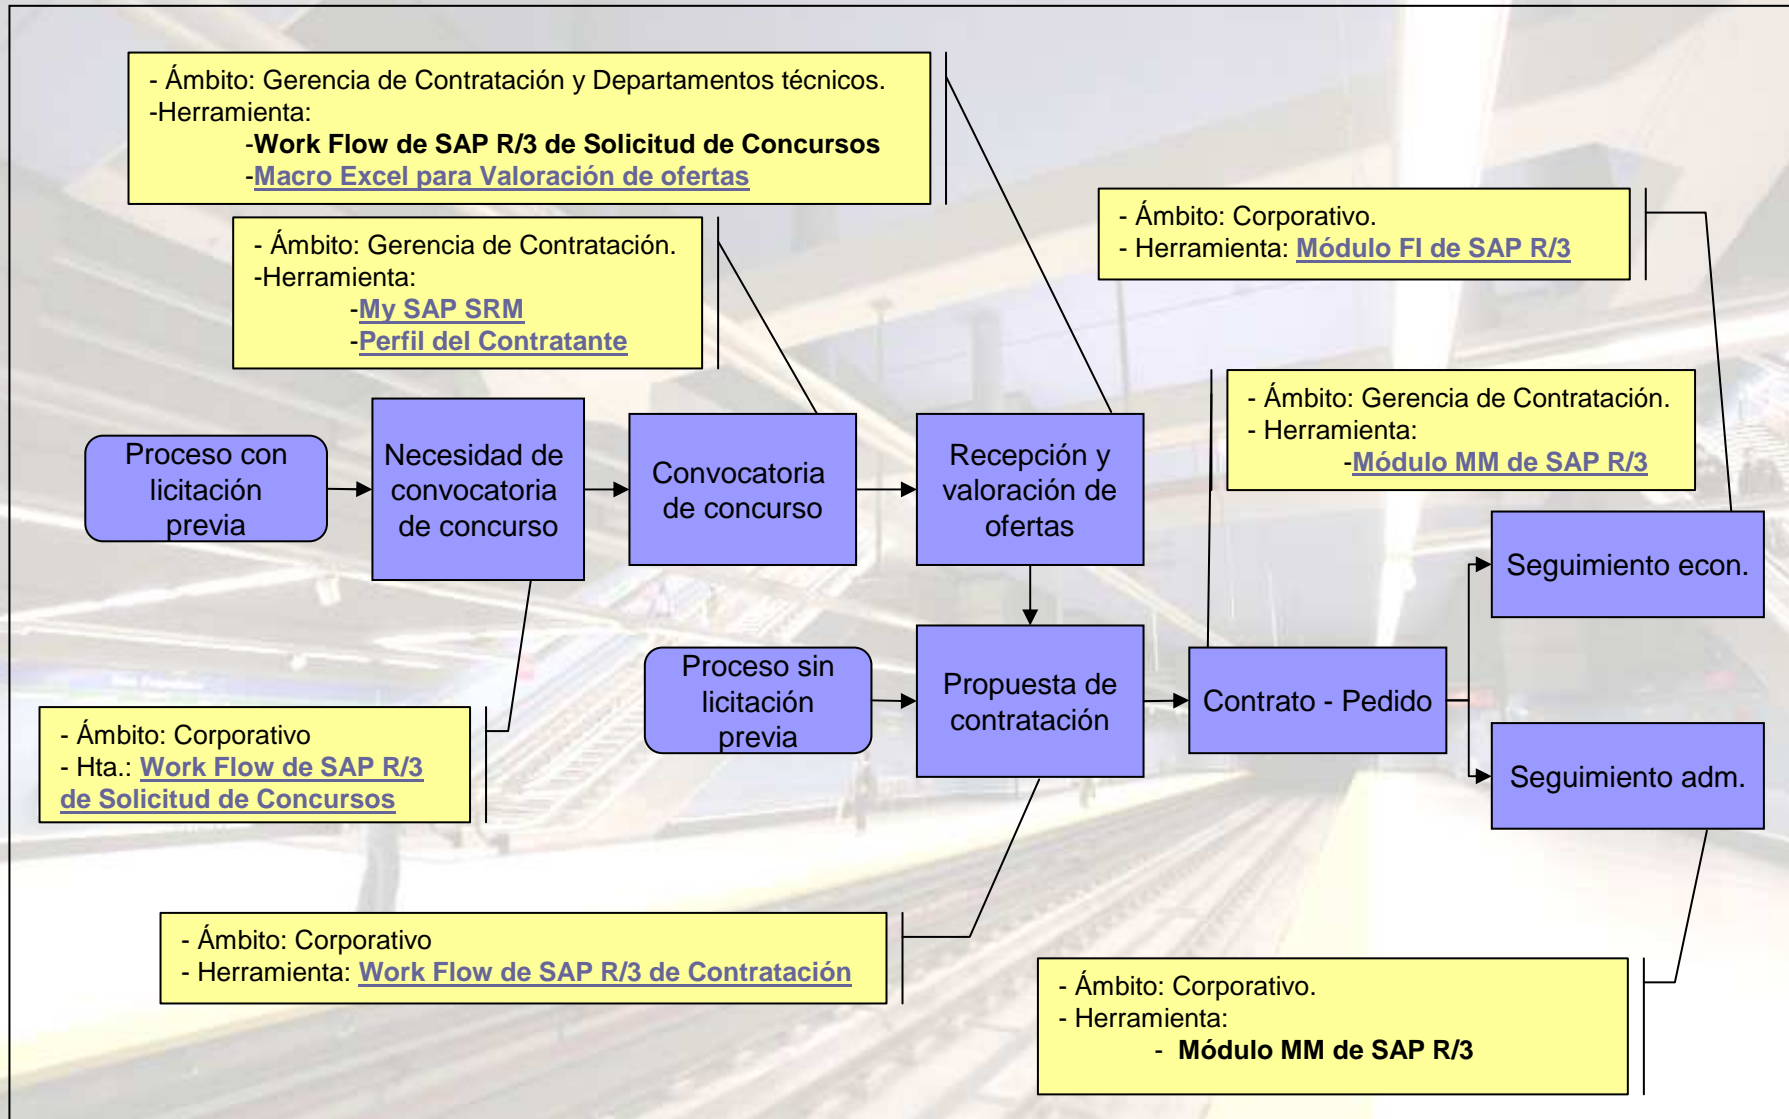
- Ámbito: Gerencia de Contratación y Departamentos técnicos.
-Herramienta:
-Work Flow de SAP R/3 de Solicitud de Concursos
-Macro Excel para Valoración de ofertas

- Ámbito: Corporativo.
- Herramienta: Módulo FI de SAP R/3

- Ámbito: Gerencia de Contratación.
-Herramienta:
-My SAP SRM
-Perfil del Contratante

- Ámbito: Gerencia de Contratación.
- Herramienta:
-Módulo MM de SAP R/3

Proceso con licitación previa

Necesidad de convocatoria de concurso

Convocatoria de concurso

Recepción y valoración de ofertas

Seguimiento econ.

Proceso sin licitación previa

Propuesta de contratación

Contrato - Pedido

Seguimiento adm.

- Ámbito: Corporativo
- Hta.: Work Flow de SAP R/3 de Solicitud de Concursos

- Ámbito: Corporativo
- Herramienta: Work Flow de SAP R/3 de Contratación

- Ámbito: Corporativo.
- Herramienta:
- Módulo MM de SAP R/3